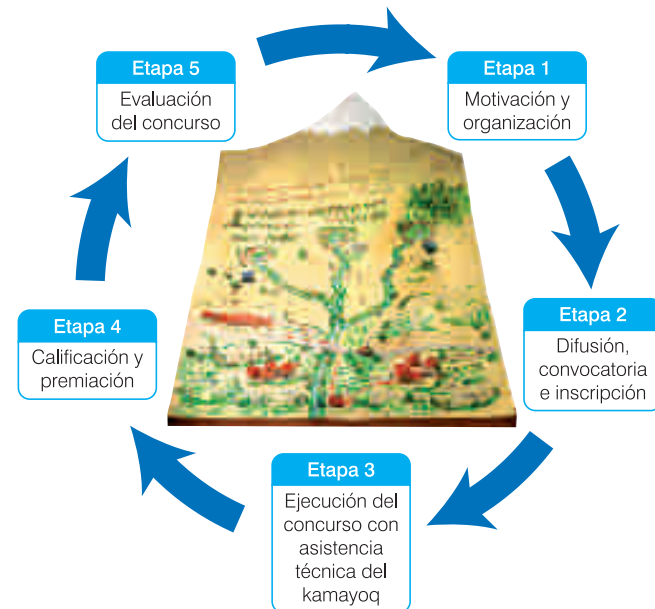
Etapa 1
Motivación y organización

Etapa 2
Difusión, convocatoria e inscripción

Etapa 3
Ejecución del concurso con asistencia técnica del kamayoq

Etapa 4
Calificación y premiación

Etapa 5
Evaluación del concurso